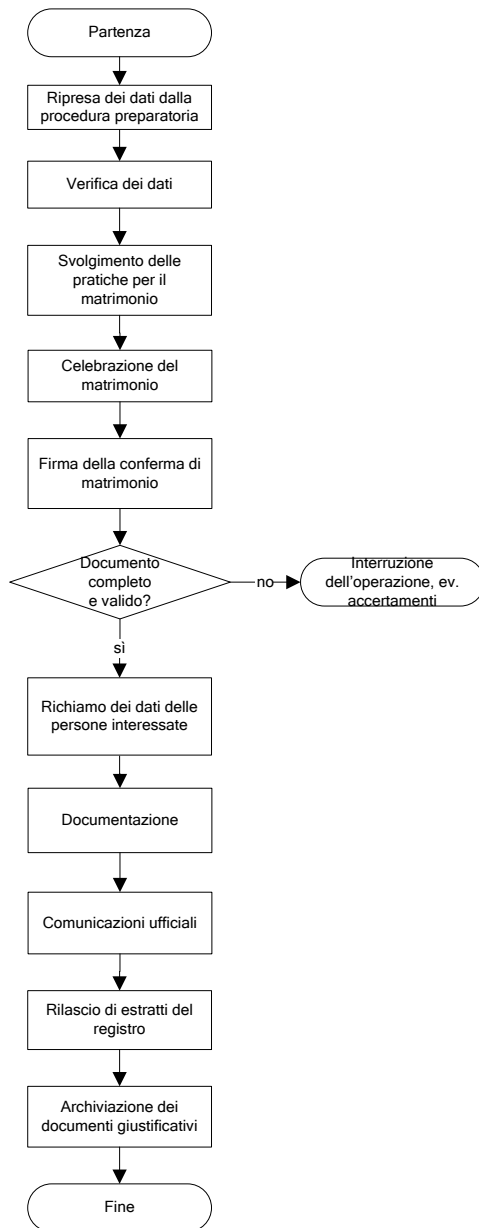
Partenza

Ripresa dei dati dalla procedura preparatoria

Verifica dei dati

Svolgimento delle pratiche per il matrimonio

Celebrazione del matrimonio

Firma della conferma di matrimonio

Documento completo e valido?

no

Interruzione dell'operazione, ev. accertamenti

sì

Richiamo dei dati delle persone interessate

Documentazione

Comunicazioni ufficiali

Rilascio di estratti del registro

Archiviazione dei documenti giustificativi

Fine